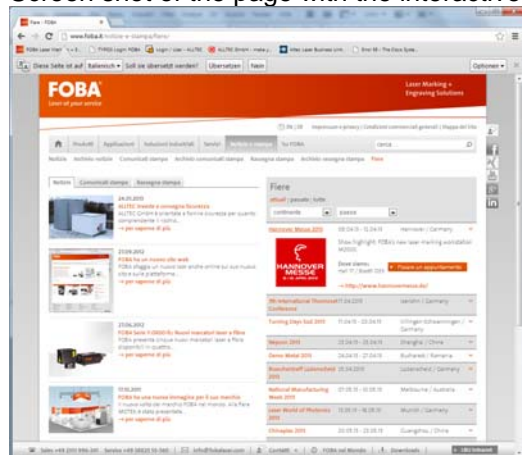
Screen shot of the page with the interacti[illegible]

FOBA

Laser Marking + Engraving Solutions

Diese Seite ist auf Italienisch. Soll sie übersetzt werden? Übersetzen Nein Optionen

Prodotti Applicazioni Soluzioni industriali Servizi Notizie e stampa Su FOBA

Notizie Archivio notizie Comunicati stampa Archivio comunicati stampa Rassegna stampa Archivio rassegna stampa Fiere

Notizie Comunicati stampa Rassegna stampa

24.03.2015
ALLTEC investe a conseguire la successo
→ per saperne di più

23.09.2012
FOBA ha un nuovo sito web
→ per saperne di più

27.06.2012
FOBA lancia Y.0000 Eu Nuovi marcatori laser a fibra
→ per saperne di più

19.10.2011
FOBA ha una nuova immagine per il suo marchio
→ per saperne di più

Fiere

Hannover Messe 2015 | Hannover / Germany

HANNOVER MESSE

Fissare un appuntamento

→ http://www.hannovermesse.de/

Turning Days Süd 2015 | Villingen-Schwenningen / Germany
Nepcon 2015 | Shanghai / China
Demo Metal 2015 | Bucharest / Romania
National Manufacturing Week 2015 | Melbourne / Australia
Laser World of Photonics 2015 | Munich / Germany
Chinaplas 2015 | Guangzhou / China

Info@fobalaser.com Kontakt FOBA nel Mondo Downloads